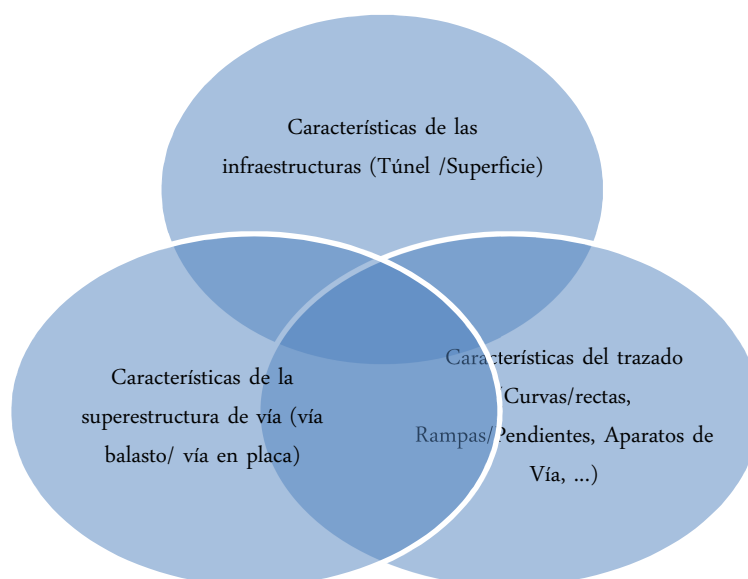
Características de las infraestructuras (Túnel /Superficie)

Características de la superestructura de vía (vía balasto/ vía en placa)

Características del trazado (Curvas/rectas, Rampas/Pendientes, Aparatos de Vía, ...)